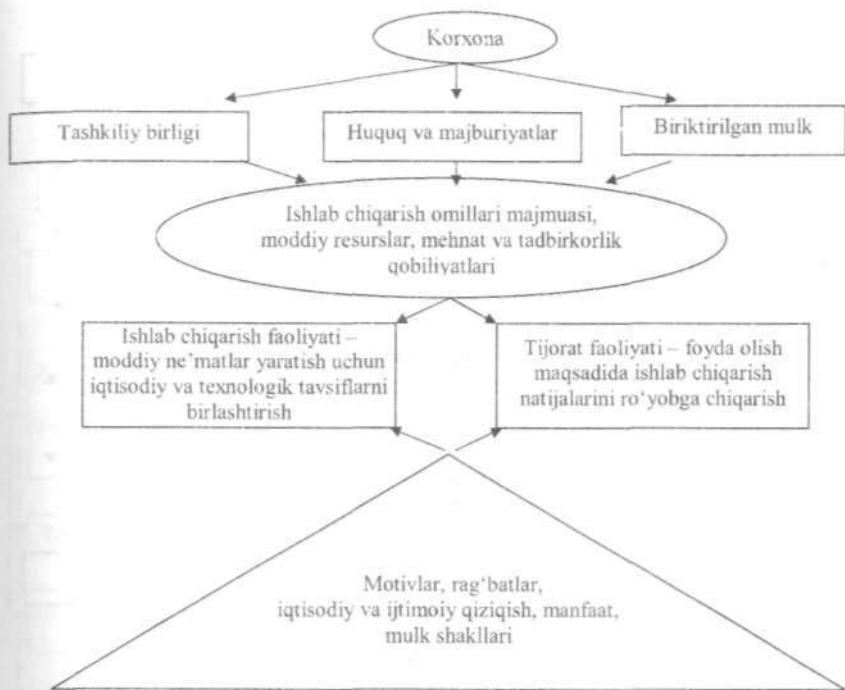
Korxona

Tashkiliy birligi

Huquq va majburiyatlar

Biriktirilgan mulk

Ishlab chiqarish omillari majmuasi, moddiy resurslar, mehnat va tadbirkorlik qobiliyatlari

Ishlab chiqarish faoliyati – moddiy ne'matlar yaratish uchun iqtisodiy va texnologik tavsiflarni birlashtirish

Tijorat faoliyati – foyda olish maqsadida ishlab chiqarish natijalarini ro'yobga chiqarish

Motivlar, rag'batlar, iqtisodiy va ijtimoiy qiziqish, manfaat, mulk shakllari